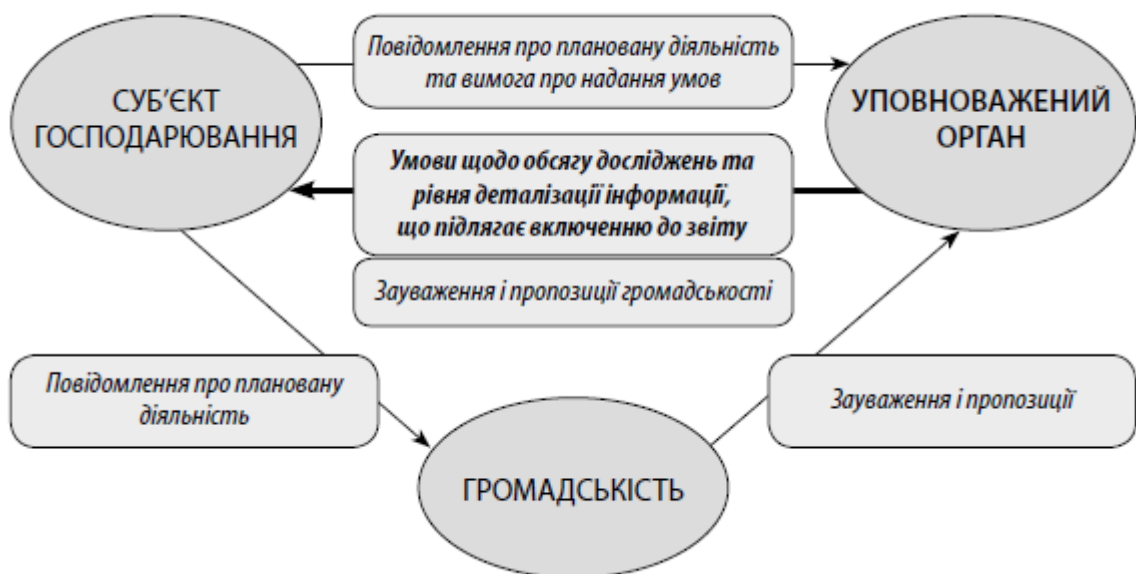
СУБ'ЄКТ ГОСПОДАРЮВАННЯ

Повідомлення про плановану діяльність та вимога про надання умов

УПОВНОВАЖЕНИЙ ОРГАН

Умови щодо обсягу досліджень та рівня деталізації інформації, що підлягає включенню до звіту

Зауваження і пропозиції громадськості

Повідомлення про плановану діяльність

Зауваження і пропозиції

ГРОМАДСЬКІСТЬ